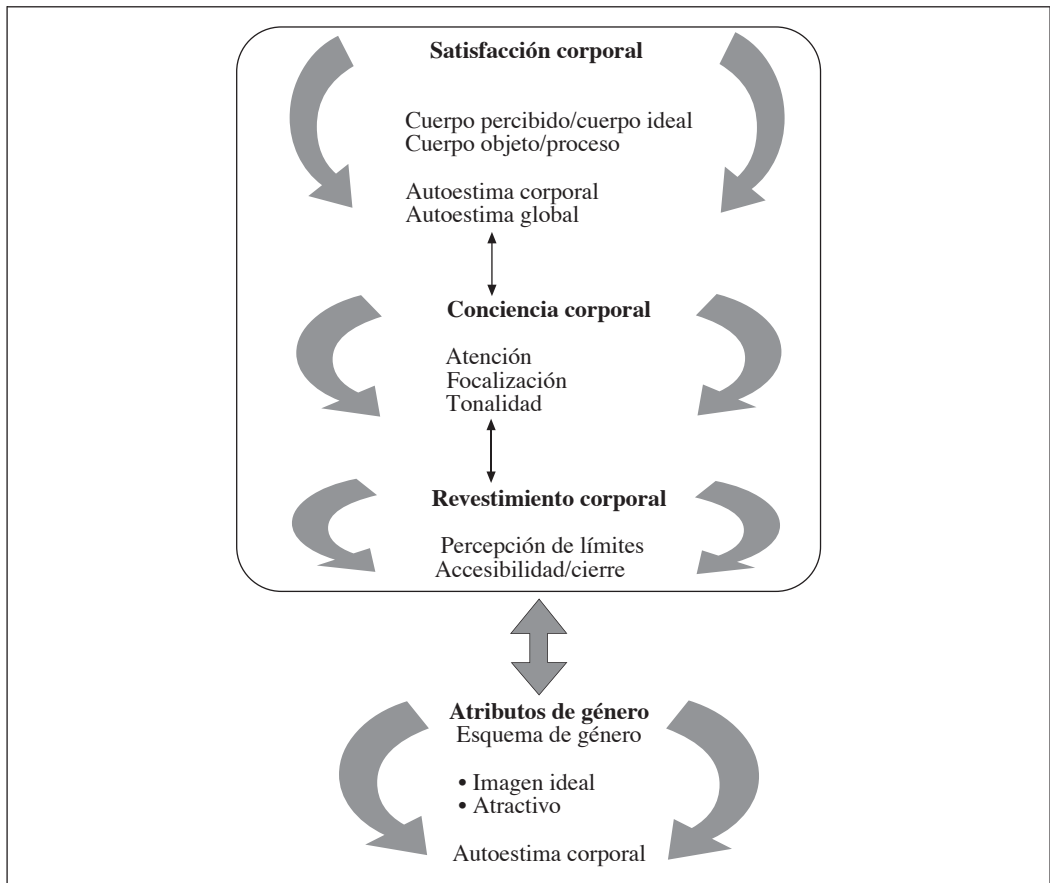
**Satisfacción corporal**

Cuerpo percibido/cuerpo ideal
Cuerpo objeto/proceso

Autoestima corporal
Autoestima global

**Conciencia corporal**

Atención
Focalización
Tonalidad

**Revestimiento corporal**

Percepción de límites
Accesibilidad/cierre

**Atributos de género**
Esquema de género

• Imagen ideal
• Atractivo

Autoestima corporal